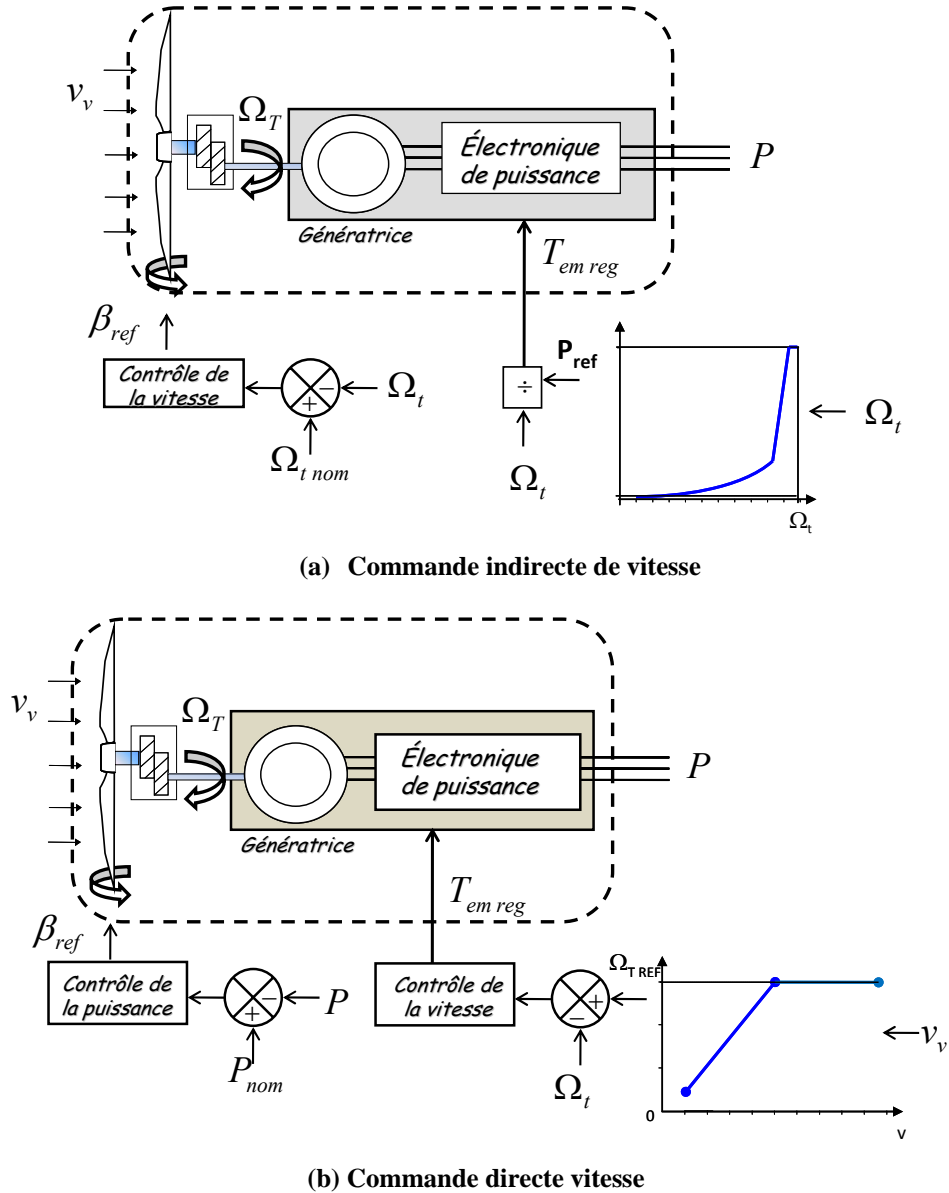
$v_v$

$\Omega_T$

Électronique de puissance

$P$

Génératrice

$T_{em\,reg}$

$\beta_{ref}$

$P_{ref}$

Contrôle de la vitesse

$-$

$+$

$\Omega_t$

$\div$

$\Omega_t$

$\Omega_{t\,nom}$

$\Omega_t$

$\Omega_t$

(a) Commande indirecte de vitesse

$v_v$

$\Omega_T$

Électronique de puissance

$P$

Génératrice

$T_{em\,reg}$

$\beta_{ref}$

$\Omega_{T\,REF}$

Contrôle de la puissance

$-$

$+$

$P$

Contrôle de la vitesse

$+$

$-$

$v_v$

$P_{nom}$

$\Omega_t$

0

v

(b) Commande directe vitesse